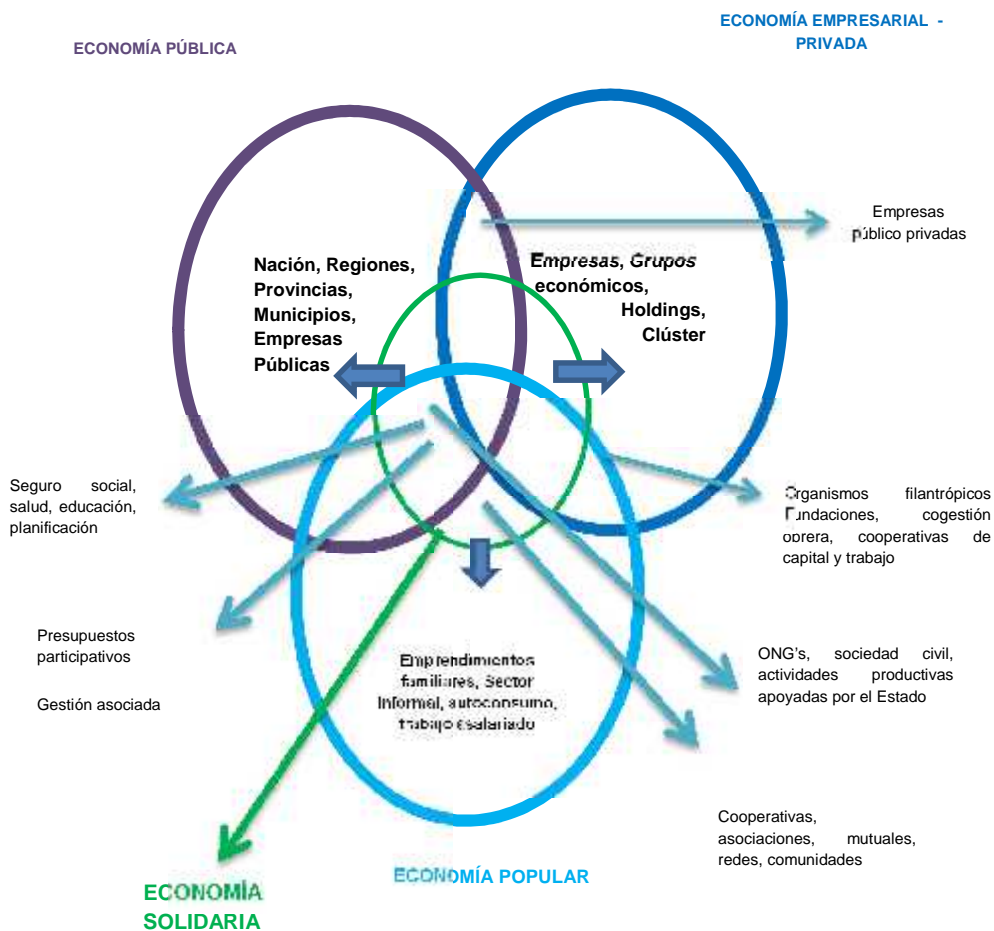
ECONOMÍA PÚBLICA

ECONOMÍA EMPRESARIAL - PRIVADA

Empresas público privadas

Nación, Regiones, Provincias, Municipios, Empresas Públicas

Empresas, Grupos económicos, Holdings, Clúster

Seguro social, salud, educación, planificación

Organismos filantrópicos Fundaciones, cogestión obrera, cooperativas de capital y trabajo

Presupuestos participativos

Gestión asociada

Emprendimientos familiares, Sector Informal, autoconsumo, trabajo asalariado

ONG's, sociedad civil, actividades productivas apoyadas por el Estado

Cooperativas, asociaciones, mutuales, redes, comunidades

ECONOMÍA SOLIDARIA

ECONOMÍA POPULAR